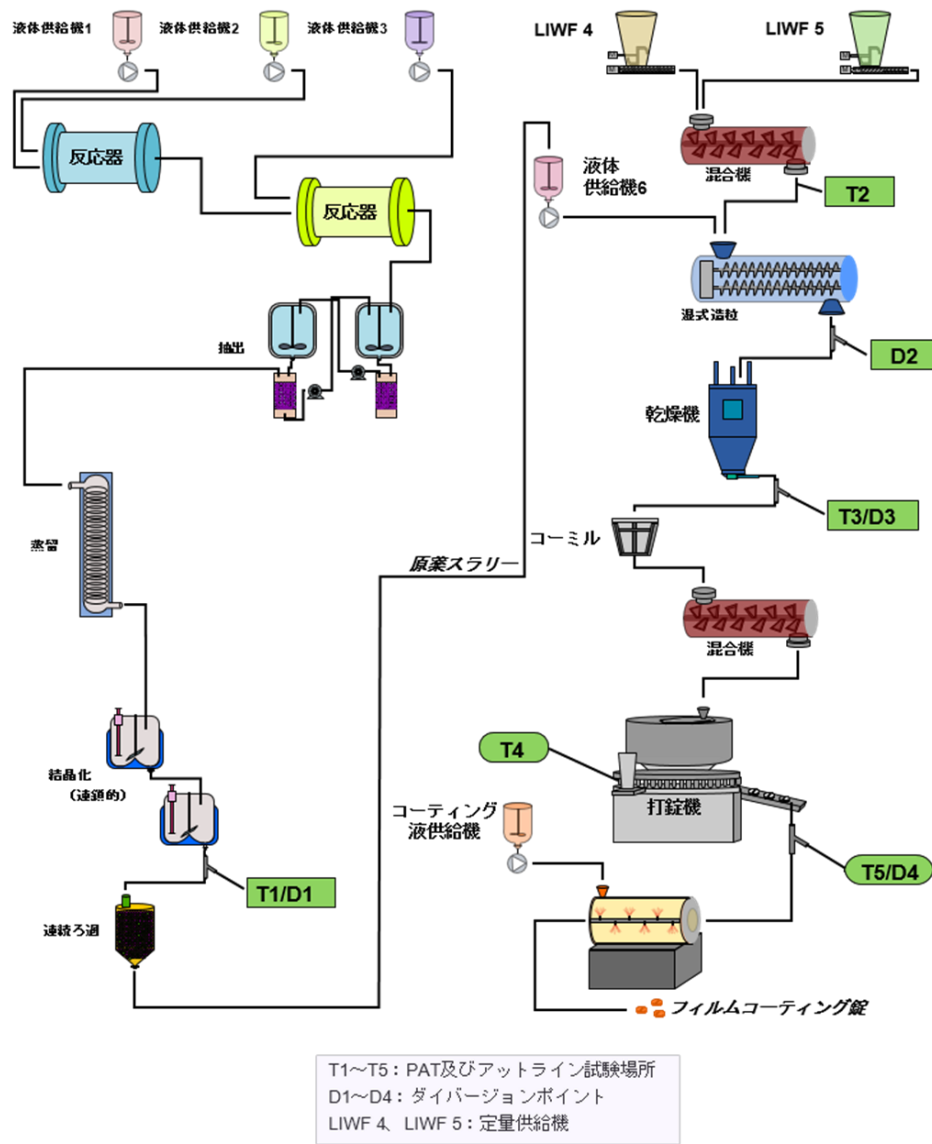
液体供給機1 液体供給機2 液体供給機3

反応器

反応器

抽出

蒸留

結晶化
（連続的）

T1/D1

連続ろ過

原薬スラリー

LIWF 4 LIWF 5

混合機

液体
供給機6

T2

湿式造粒

D2

乾燥機

T3/D3

コーミル

混合機

T4

打錠機

コーティング
液供給機

T5/D4

フィルムコーティング錠

T1～T5：PAT及びアットライン試験場所
D1～D4：ダイバージョンポイント
LIWF 4、LIWF 5：定量供給機